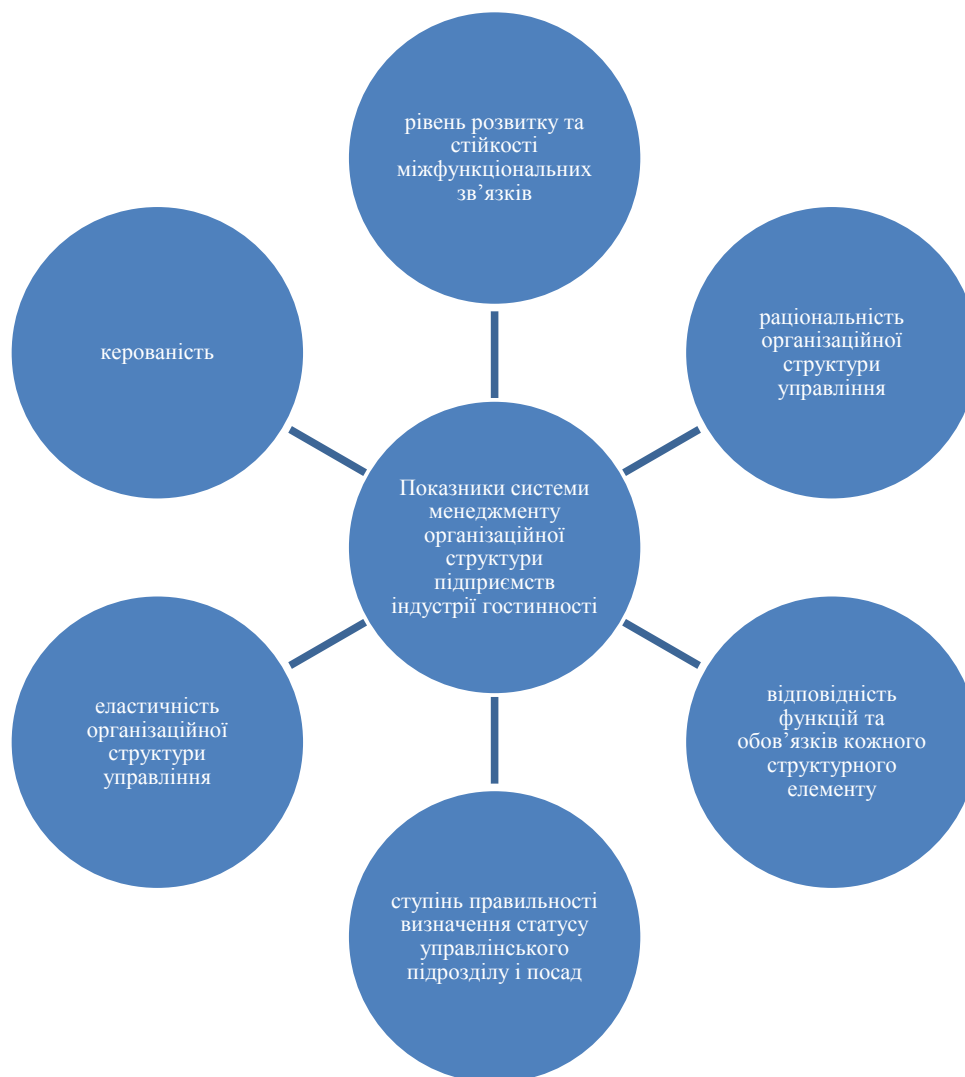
рівень розвитку та стійкості міжфункціональних зв’язків

керованість

раціональність організаційної структури управління

Показники системи менеджменту організаційної структури підприємств індустрії гостинності

еластичність організаційної структури управління

відповідність функцій та обов’язків кожного структурного елементу

ступінь правильності визначення статусу управлінського підрозділу і посад